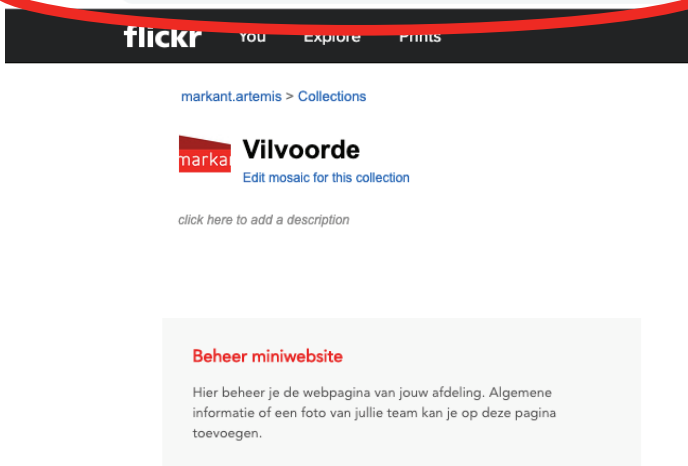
flickr You Explore Prints

markant.artemis > Collections

markan

Vilvoorde

Edit mosaic for this collection

click here to add a description

Beheer miniwebsite

Hier beheer je de webpagina van jouw afdeling. Algemene informatie of een foto van jullie team kan je op deze pagina toevoegen.